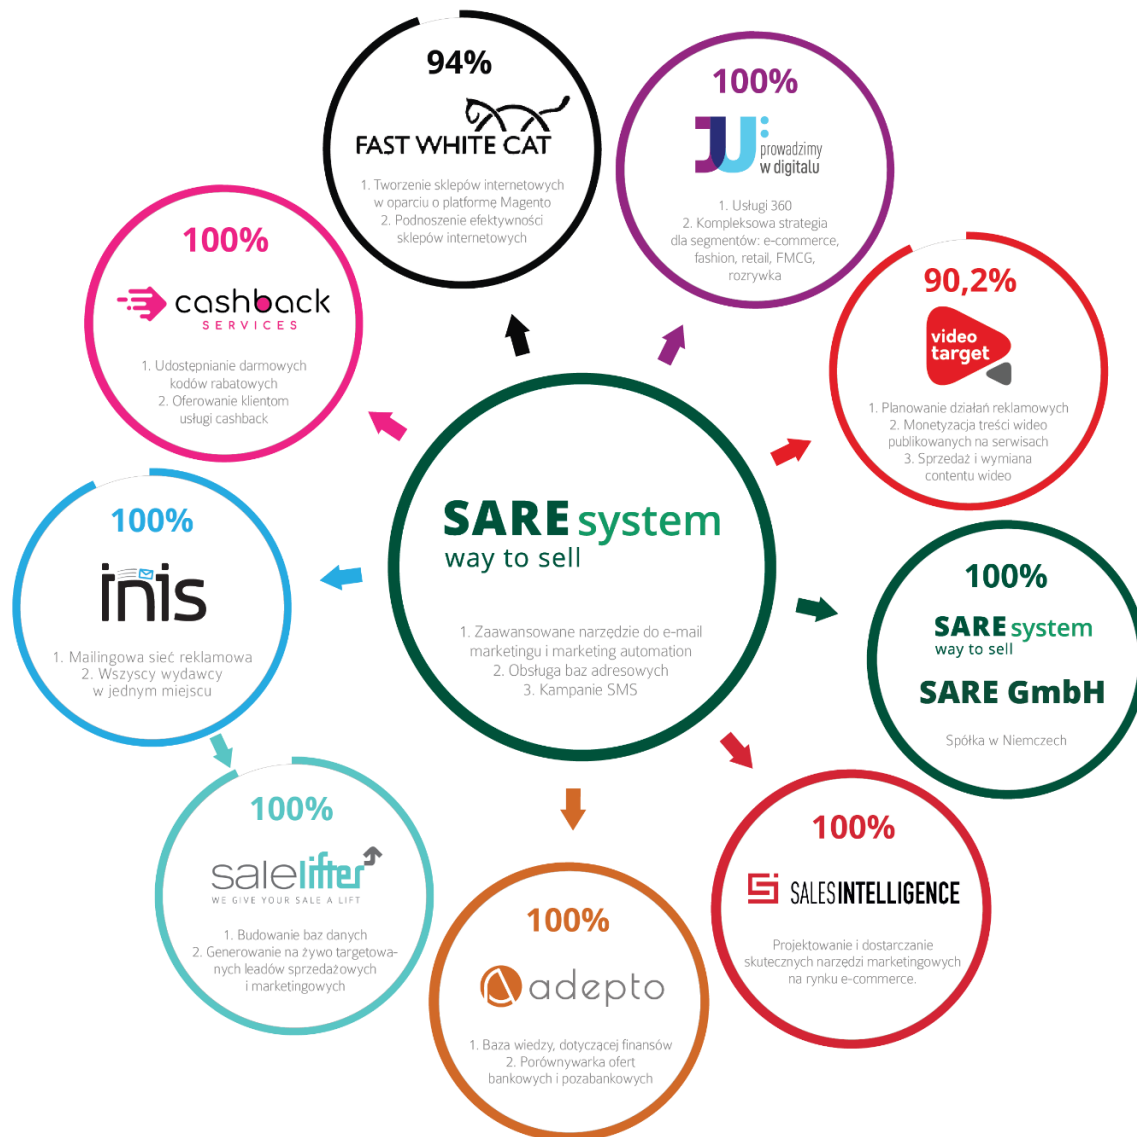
94%
FAST WHITE CAT
1. Tworzenie sklepów internetowych w oparciu o platformę Magento
2. Podnoszenie efektywności sklepów internetowych

100%
JU prowadzimy w digitalu
1. Usługi 360
2. Kompleksowa strategia dla segmentów: e-commerce, fashion, retail, FMCG, rozrywka

100%
cashback SERVICES
1. Udostępnianie darmowych kodów rabatowych
2. Oferowanie klientom usługi cashback

90,2%
video target
1. Planowanie działań reklamowych
2. Monetyzacja treści wideo publikowanych na serwisach
3. Sprzedaż i wymiana contentu wideo

SARE system
way to sell
1. Zaawansowane narzędzie do e-mail marketingu i marketing automation
2. Obsługa baz adresowych
3. Kampanie SMS

100%
inis
1. Mailingowa sieć reklamowa
2. Wszyscy wydawcy w jednym miejscu

100%
SARE system
way to sell
SARE GmbH
Spółka w Niemczech

100%
salelifter
WE GIVE YOUR SALE A LIFT
1. Budowanie baz danych
2. Generowanie na żywo targetowanych leadów sprzedażowych i marketingowych

100%
SALESINTELLIGENCE
Projektowanie i dostarczanie skutecznych narzędzi marketingowych na rynku e-commerce.

100%
adepto
1. Baza wiedzy, dotyczącej finansów
2. Porównywarka ofert bankowych i pozabankowych